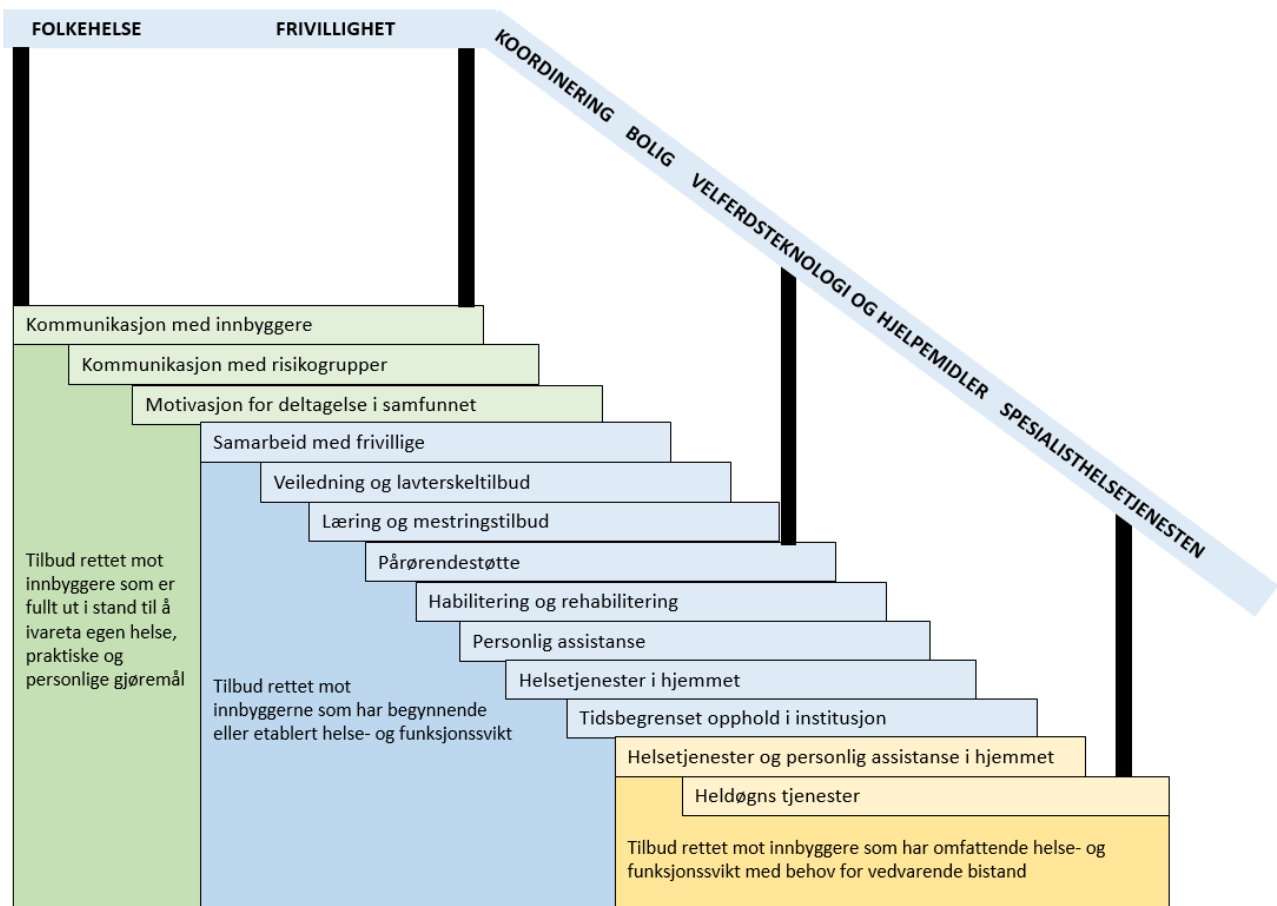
FOLKEHELSE FRIVILLIGHET

KOORDINERING BOLIG VELFERDSTEKNOLOGI OG HJELPEMIDLER SPESIALISTHELSETJENESTEN

Kommunikasjon med innbyggere

Kommunikasjon med risikogrupper

Motivasjon for deltagelse i samfunnet

Samarbeid med frivillige

Veiledning og lavterskeltilbud

Læring og mestringstilbud

Pårørendestøtte

Habilitering og rehabilitering

Personlig assistanse

Helsetjenester i hjemmet

Tidsbegrenset opphold i institusjon

Helsetjenester og personlig assistanse i hjemmet

Heldøgns tjenester

Tilbud rettet mot innbyggere som er fullt ut i stand til å ivareta egen helse, praktiske og personlige gjøremål

Tilbud rettet mot innbyggerne som har begynnende eller etablert helse- og funksjonssvikt

Tilbud rettet mot innbyggere som har omfattende helse- og funksjonssvikt med behov for vedvarende bistand